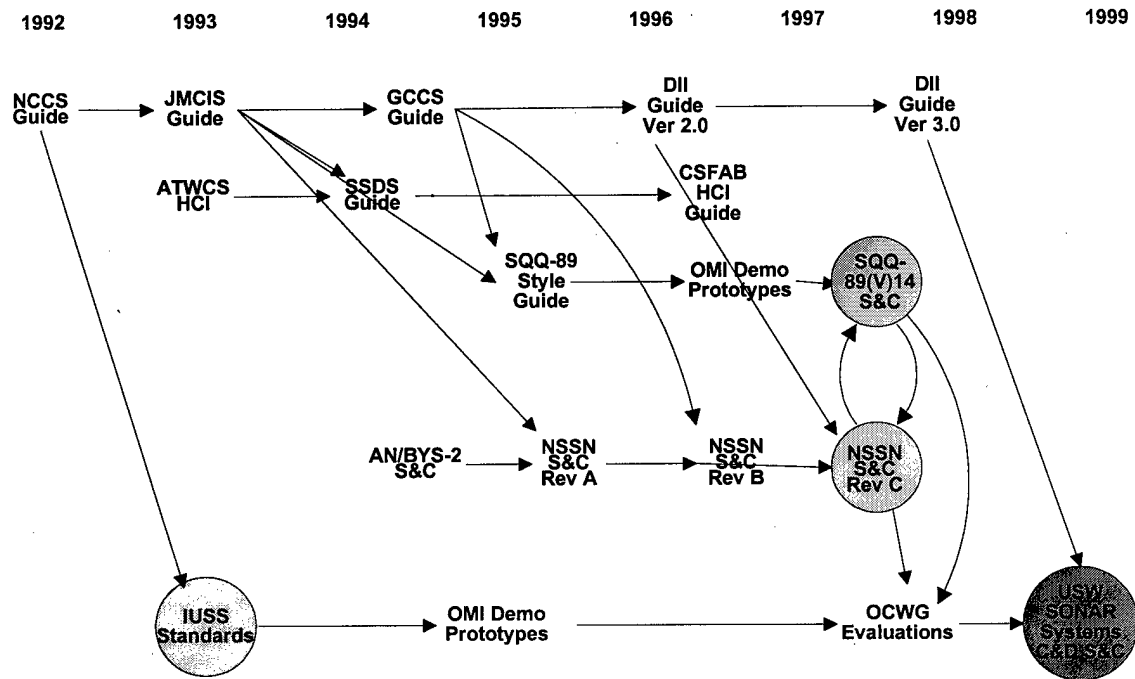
1992 1993 1994 1995 1996 1997 1998 1999

NCCS Guide

JMCIS Guide

GCCS Guide

DII Guide Ver 2.0

DII Guide Ver 3.0

ATWCS HCI

SSDS Guide

CSFAB HCI Guide

SQQ-89 Style Guide

OMI Demo Prototypes

SQQ-89(V)14 S&C

AN/BYS-2 S&C

NSSN S&C Rev A

NSSN S&C Rev B

NSSN S&C Rev C

IUSS Standards

OMI Demo Prototypes

OCWG Evaluations

USW SONAR Systems C&D S&C